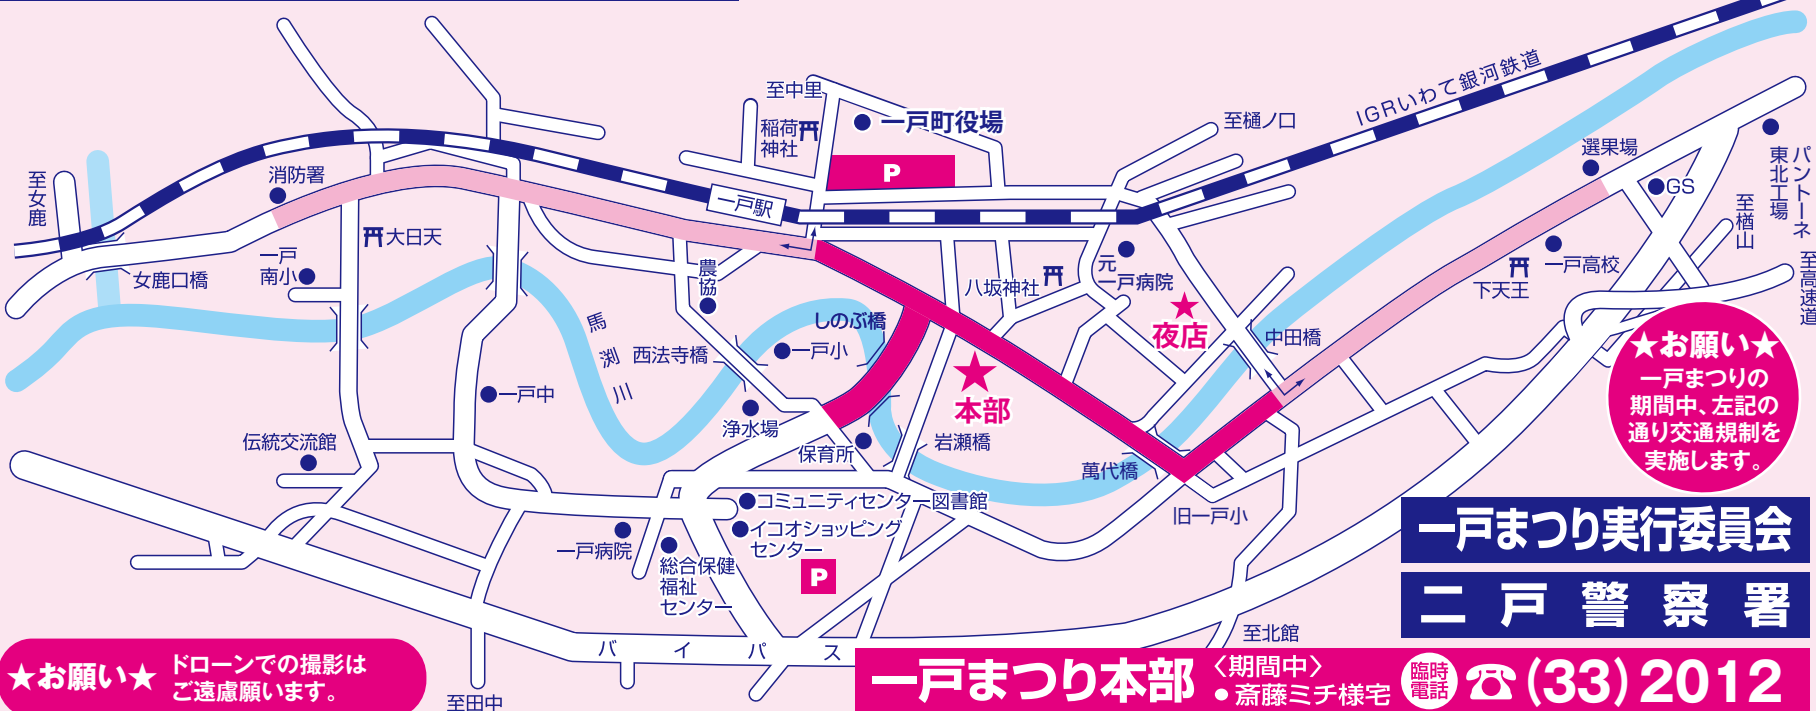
至中里
稲荷神社
一戸町役場
P
至樋ノ口
IGRいわて銀河鉄道
選果場
GS
東北工場
パントーネ
至椛山
至高速道
至女鹿
消防署
一戸駅
大日天
一戸南小
女鹿口橋
農協
八坂神社
元一戸病院
一戸高校
下天王
夜店
中田橋
馬淵川
西法寺橋
しのぶ橋
一戸小
一戸中
浄水場
本部
岩瀬橋
万代橋
伝統交流館
保育所
コミュニティセンター図書館
イコオショッピングセンター
旧一戸小
一戸病院
総合保健福祉センター
P
至北館
バイパス
至田中
★お願い★
一戸まつりの期間中、左記の通り交通規制を実施します。
一戸まつり実行委員会
二戸警察署
★お願い★ ドローンでの撮影はご遠慮願います。
一戸まつり本部 〈期間中〉 ●斎藤ミチ様宅 臨時電話 ☎(33)2012